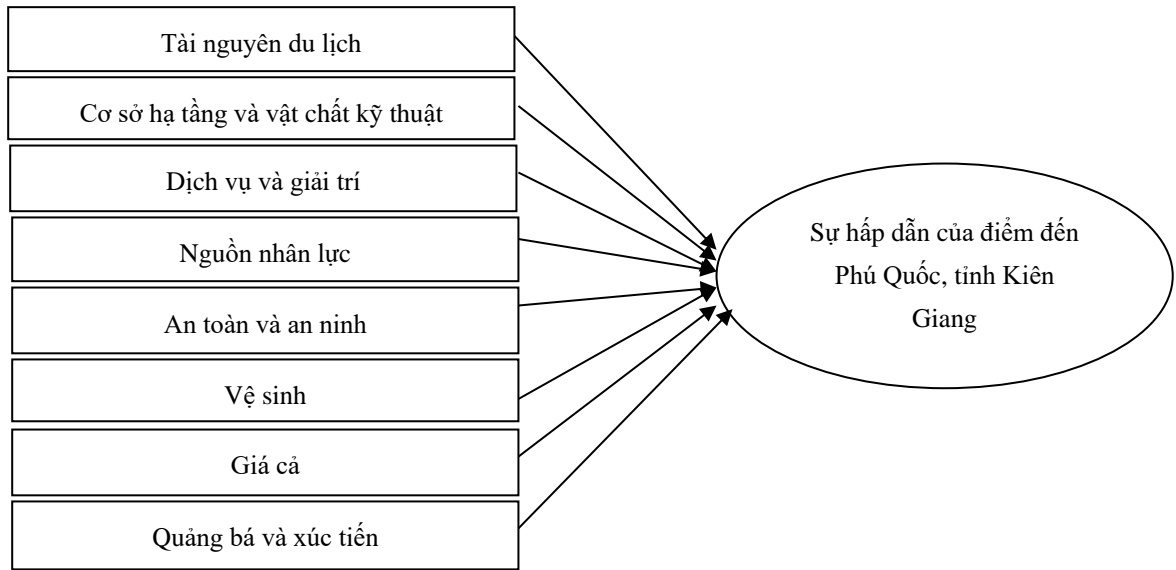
Tài nguyên du lịch

Cơ sở hạ tầng và vật chất kỹ thuật

Dịch vụ và giải trí

Nguồn nhân lực

An toàn và an ninh

Vệ sinh

Giá cả

Quảng bá và xúc tiến

Sự hấp dẫn của điểm đến Phú Quốc, tỉnh Kiên Giang